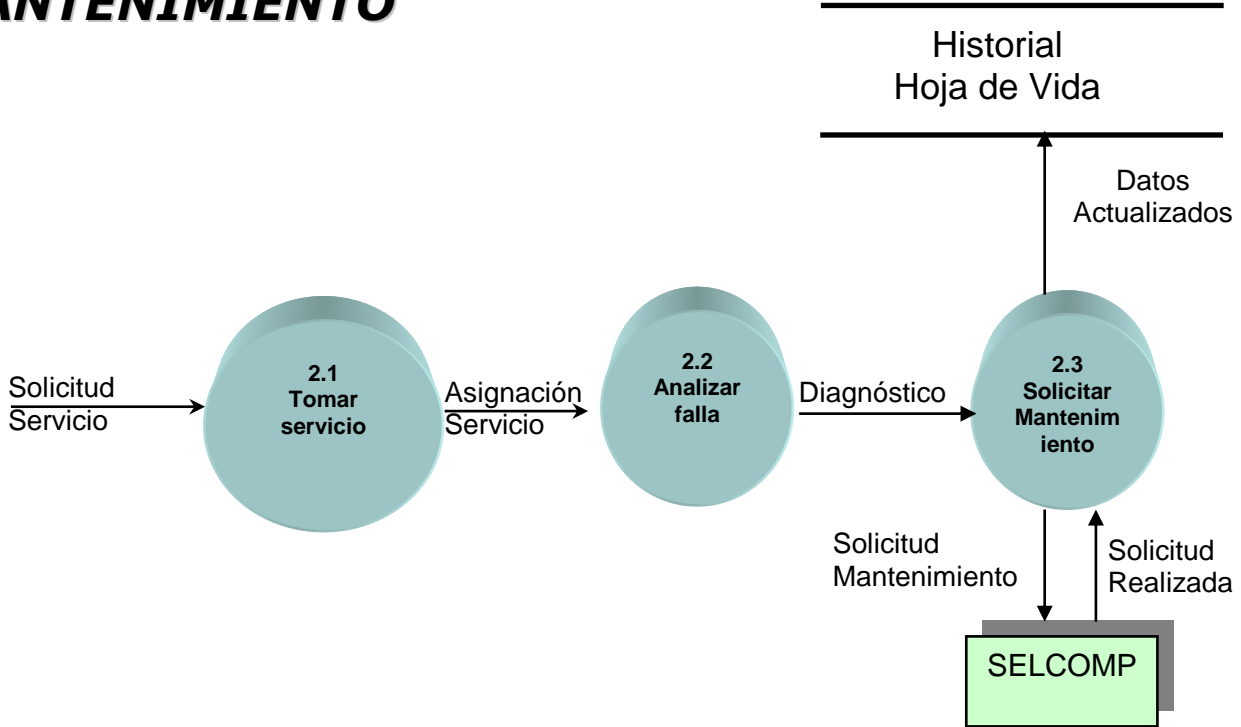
ANTENIMIENTO

Historial
Hoja de Vida

Datos
Actualizados

Solicitud
Servicio

2.1
Tomar
servicio

Asignación
Servicio

2.2
Analizar
falla

Diagnóstico

2.3
Solicitar
Mantenim
iento

Solicitud
Mantenimiento

Solicitud
Realizada

SELCOMP